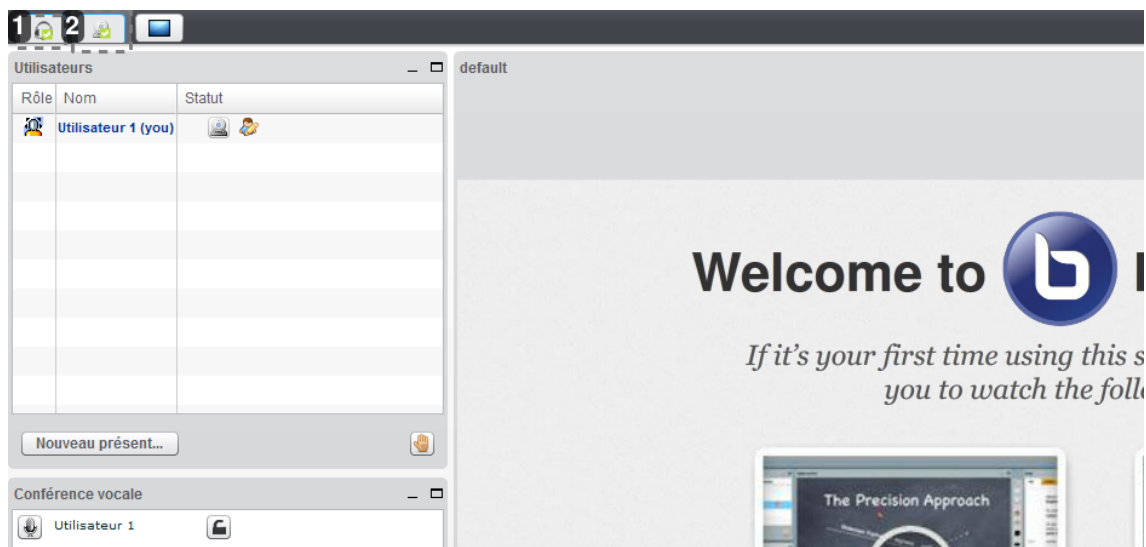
1 2

Utilisateurs

| Rôle | Nom | Statut |
|---|---|---|
| | Utilisateur 1 (you) | |

Nouveau présent...

Conférence vocale

Utilisateur 1

default

Welcome to

If it's your first time using this s
you to watch the foll

The Precision Approach